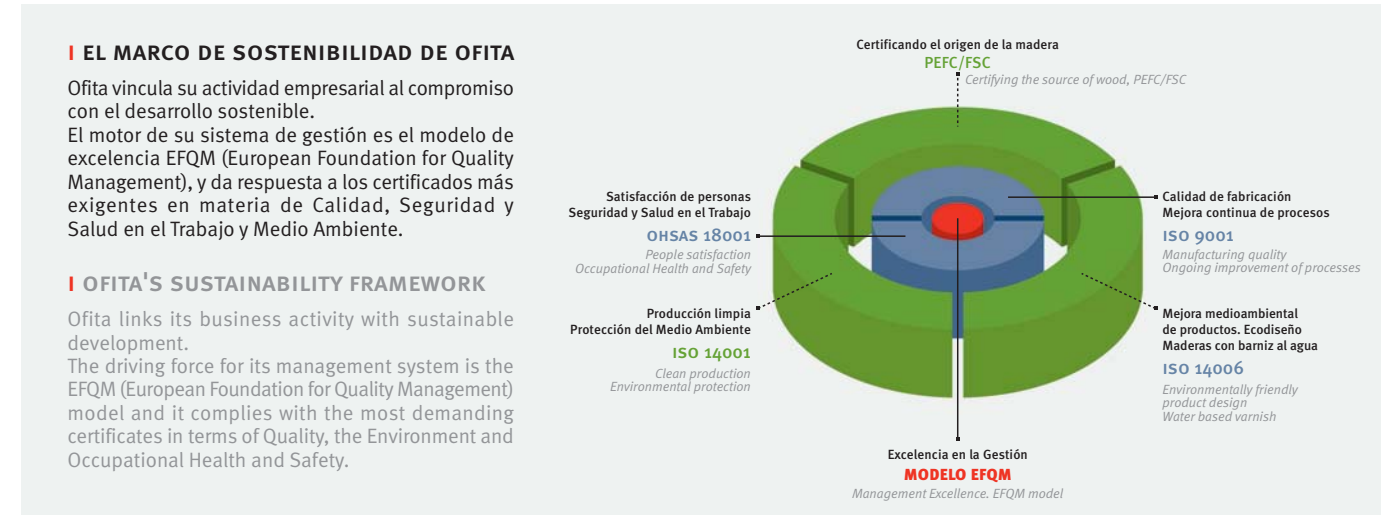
I EL MARCO DE SOSTENIBILIDAD DE OFITA

Ofita vincula su actividad empresarial al compromiso con el desarrollo sostenible.
El motor de su sistema de gestión es el modelo de excelencia EFQM (European Foundation for Quality Management), y da respuesta a los certificados más exigentes en materia de Calidad, Seguridad y Salud en el Trabajo y Medio Ambiente.

I OFITA'S SUSTAINABILITY FRAMEWORK

Ofita links its business activity with sustainable development.
The driving force for its management system is the EFQM (European Foundation for Quality Management) model and it complies with the most demanding certificates in terms of Quality, the Environment and Occupational Health and Safety.

Certificando el origen de la madera
PEFC/FSC
Certifying the source of wood, PEFC/FSC

Satisfacción de personas
Seguridad y Salud en el Trabajo
OHSAS 18001
People satisfaction
Occupational Health and Safety

Calidad de fabricación
Mejora continua de procesos
ISO 9001
Manufacturing quality
Ongoing improvement of processes

Producción limpia
Protección del Medio Ambiente
ISO 14001
Clean production
Environmental protection

Mejora medioambiental de productos. Ecodiseño
Maderas con barniz al agua
ISO 14006
Environmentally friendly product design
Water based varnish

Excelencia en la Gestión
MODELO EFQM
Management Excellence. EFQM model